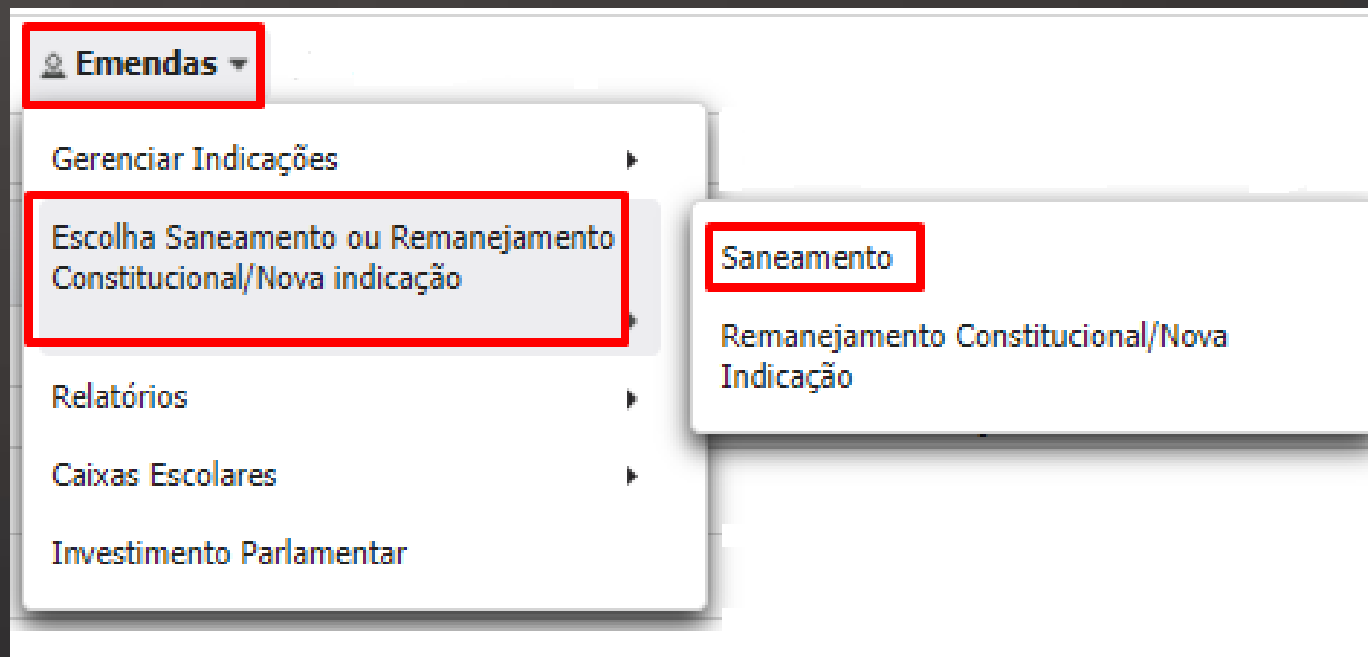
Emendas

Gerenciar Indicações

Escolha Saneamento ou Remanejamento Constitucional/Nova indicação

Relatórios

Caixas Escolares

Investimento Parlamentar

Saneamento

Remanejamento Constitucional/Nova Indicação